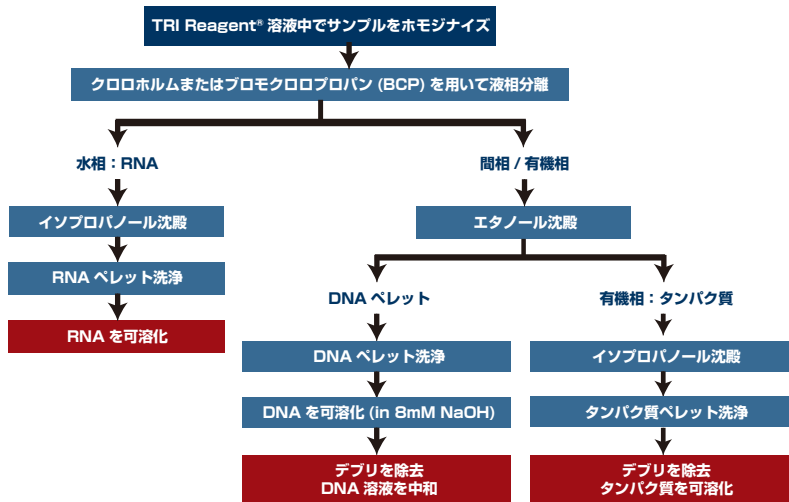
TRI Reagent® 溶液中でサンプルをホモジナイズ

クロロホルムまたはブロモクロロプロパン (BCP) を用いて液相分離

水相：RNA

イソプロパノール沈殿

RNA ペレット洗浄

RNA を可溶化

間相 / 有機相

エタノール沈殿

DNA ペレット

DNA ペレット洗浄

DNA を可溶化 (in 8mM NaOH)

デブリを除去
DNA 溶液を中和

有機相：タンパク質

イソプロパノール沈殿

タンパク質ペレット洗浄

デブリを除去
タンパク質を可溶化